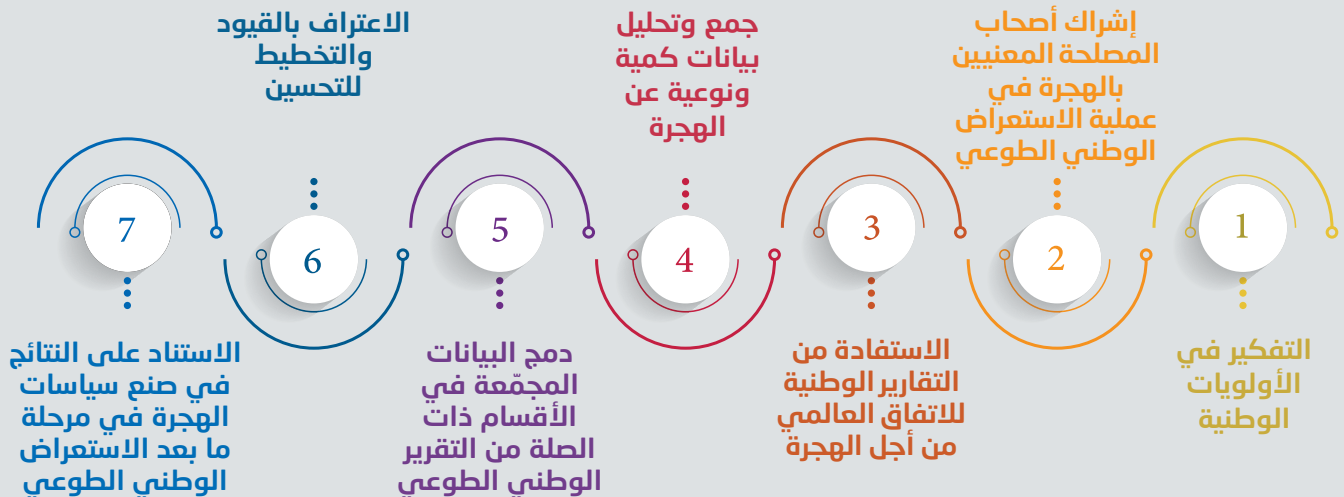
1
التفكير في الأولويات الوطنية

2
إشراك أصحاب المصلحة المعنيين بالهجرة في عملية الاستعراض الوطني الطوعي

3
الاستفادة من التقارير الوطنية للاتفاق العالمي من أجل الهجرة

4
جمع وتحليل بيانات كمية ونوعية عن الهجرة

5
دمج البيانات المجمّعة في الأقسام ذات الصلة من التقرير الوطني الطوعي

6
الاعتراف بالقيود والتخطيط للتحسين

7
الاستناد على النتائج في صنع سياسات الهجرة في مرحلة ما بعد الاستعراض الوطني الطوعي